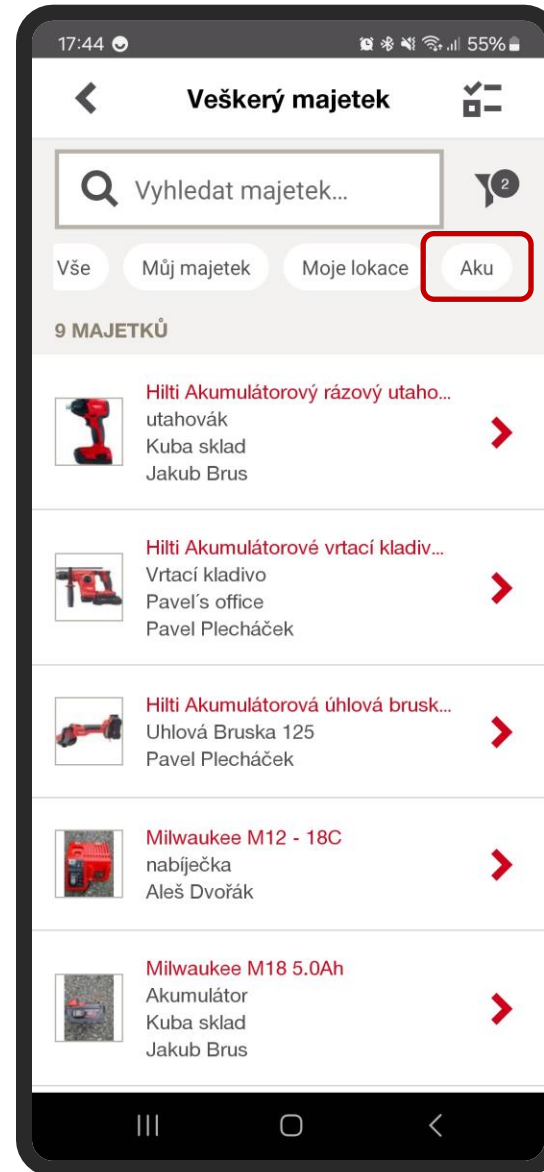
17:44 55%

Veškerý majetek

Vyhledat majetek...

2

Vše Můj majetek Moje lokace Aku

9 MAJETKŮ

Hilti Akumulátorový rázový utaho...
utahovák
Kuba sklad
Jakub Brus

Hilti Akumulátorové vrtací kladiv...
Vrtací kladivo
Pavel´s office
Pavel Plecháček

Hilti Akumulátorová úhlová brusk...
Uhlová Bruska 125
Pavel Plecháček

Milwaukee M12 - 18C
nabíječka
Aleš Dvořák

Milwaukee M18 5.0Ah
Akumulátor
Kuba sklad
Jakub Brus